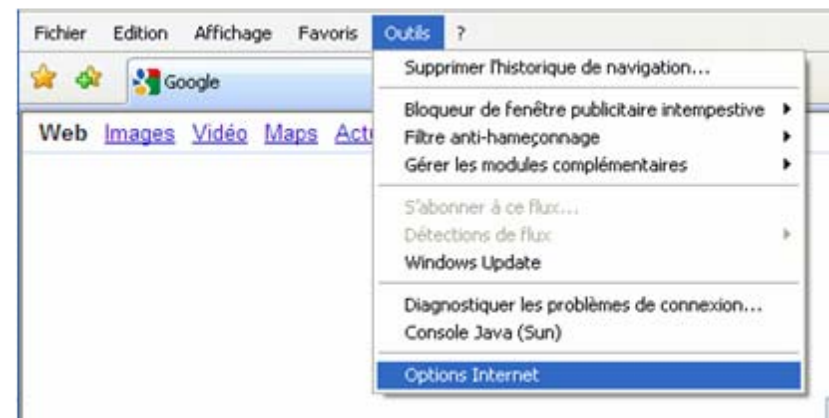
Fichier Edition Affichage Favoris Outils ?

Google

Web Images Vidéo Maps Actu

Supprimer l'historique de navigation...

Bloqueur de fenêtre publicitaire intempestive
Filtre anti-hameçonnage
Gérer les modules complémentaires

S'abonner à ce flux...
Détections de flux
Windows Update

Diagnostiquer les problèmes de connexion...
Console Java (Sun)

Options Internet